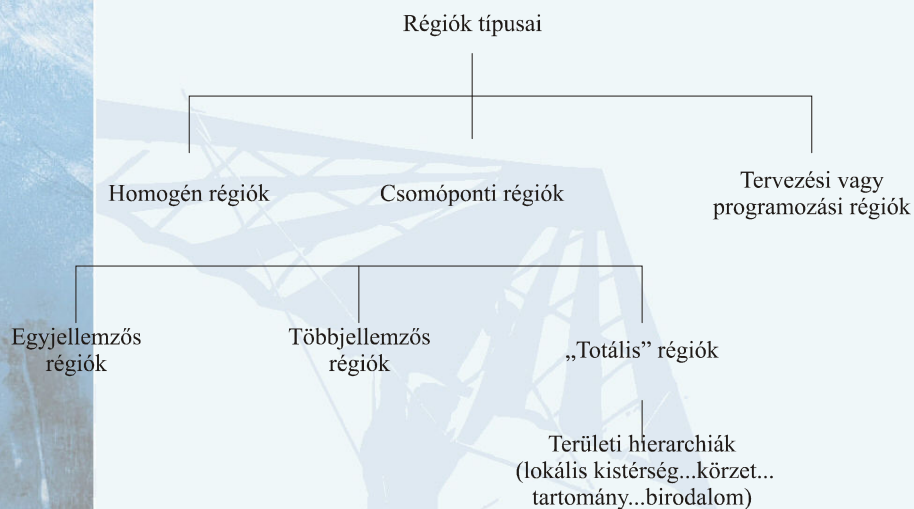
Régiók típusai

Homogén régiók

Csomóponti régiók

Tervezési vagy programozási régiók

Egyjellemzős régiók

Többjellemzős régiók

„Totális” régiók

Területi hierarchiák (lokális kistérség...körzet... tartomány...birodalom)